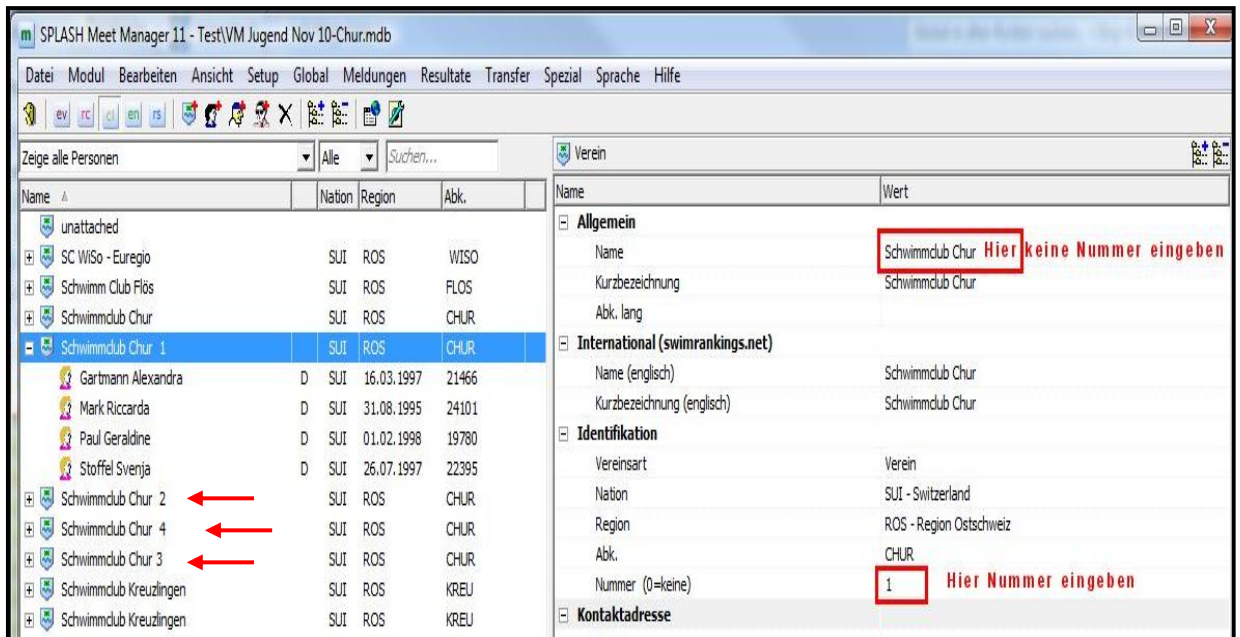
SPLASH Meet Manager 11 - Test\VM Jugend Nov 10-Chur.mdb

Datei Modul Bearbeiten Ansicht Setup Global Meldungen Resultate Transfer Spezial Sprache Hilfe

ev rc cl en rs

Zeige alle Personen | Alle | Suchen...

| Name | | Nation | Region | Abk. |
|---|---|---|---|---|
| unattached | | | | |
| SC WiSo - Euregio | | SUI | ROS | WISO |
| Schwimm Club Flös | | SUI | ROS | FLOS |
| Schwimmclub Chur | | SUI | ROS | CHUR |
| Schwimmclub Chur 1 | | SUI | ROS | CHUR |
| Gartmann Alexandra | D | SUI | 16.03.1997 | 21466 |
| Mark Riccarda | D | SUI | 31.08.1995 | 24101 |
| Paul Geraldine | D | SUI | 01.02.1998 | 19780 |
| Stoffel Svenja | D | SUI | 26.07.1997 | 22395 |
| Schwimmclub Chur 2 | | SUI | ROS | CHUR |
| Schwimmclub Chur 4 | | SUI | ROS | CHUR |
| Schwimmclub Chur 3 | | SUI | ROS | CHUR |
| Schwimmclub Kreuzlingen | | SUI | ROS | KREU |
| Schwimmclub Kreuzlingen | | SUI | ROS | KREU |

Verein

| Name | Wert |
|---|---|
| Allgemein | |
| Name | Schwimmclub Chur |
| Kurzbezeichnung | Schwimmclub Chur |
| Abk. lang | |
| International (swimrankings.net) | |
| Name (englisch) | Schwimmclub Chur |
| Kurzbezeichnung (englisch) | Schwimmclub Chur |
| Identifikation | |
| Vereinsart | Verein |
| Nation | SUI - Switzerland |
| Region | ROS - Region Ostschweiz |
| Abk. | CHUR |
| Nummer (0=keine) | 1 |
| Kontaktadresse | |

Hier keine Nummer eingeben

Hier Nummer eingeben